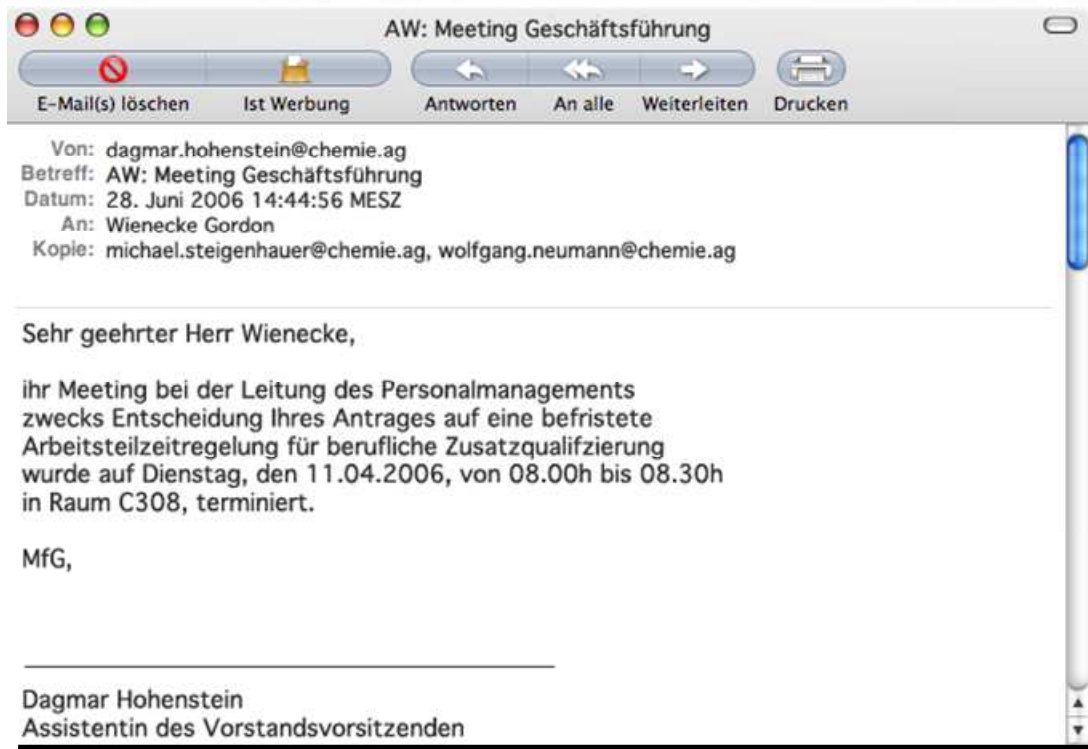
AW: Meeting Geschäftsführung

E-Mail(s) löschen Ist Werbung Antworten An alle Weiterleiten Drucken

Von: dagmar.hohenstein@chemie.ag
Betreff: AW: Meeting Geschäftsführung
Datum: 28. Juni 2006 14:44:56 MESZ
An: Wienecke Gordon
Kopie: michael.steigenhauer@chemie.ag, wolfgang.neumann@chemie.ag

Sehr geehrter Herr Wienecke,

ihr Meeting bei der Leitung des Personalmanagements zwecks Entscheidung Ihres Antrages auf eine befristete Arbeitsteilzeitregelung für berufliche Zusatzqualifzierung wurde auf Dienstag, den 11.04.2006, von 08.00h bis 08.30h in Raum C308, terminiert.

MfG,

Dagmar Hohenstein
Assistentin des Vorstandsvorsitzenden